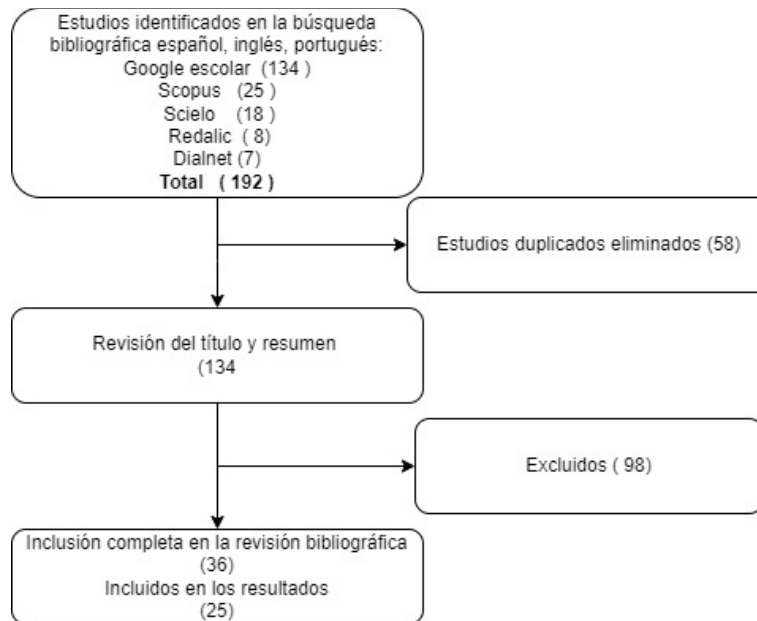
Estudios identificados en la búsqueda bibliográfica español, inglés, portugués:
Google escolar (134 )
Scopus (25 )
Scielo (18 )
Redalic ( 8)
Dialnet (7)
**Total ( 192 )**

Estudios duplicados eliminados (58)

Revisión del título y resumen
(134

Excluidos ( 98)

Inclusión completa en la revisión bibliográfica
(36)
Incluidos en los resultados
(25)